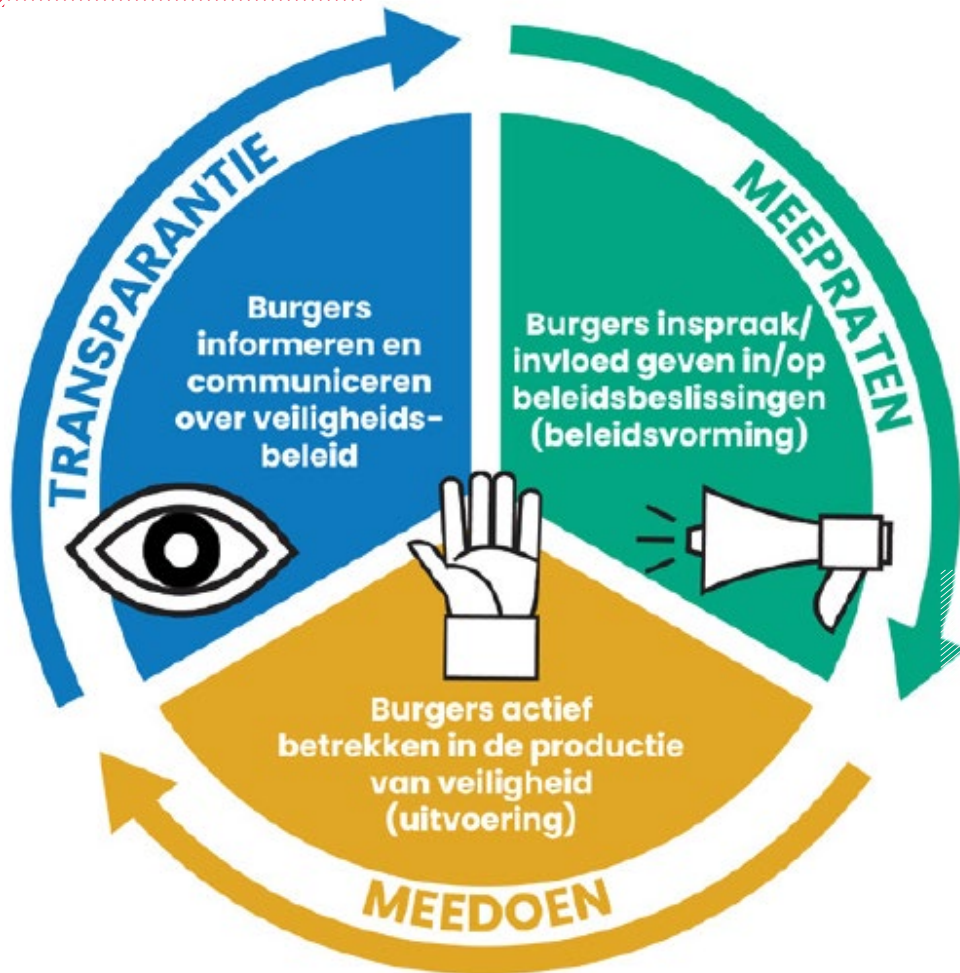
TRANSPARANTIE

Burgers informeren en communiceren over veiligheidsbeleid

MEEPRATEN

Burgers inspraak/ invloed geven in/op beleidsbeslissingen (beleidsvorming)

Burgers actief betrekken in de productie van veiligheid (uitvoering)

MEEDOEN